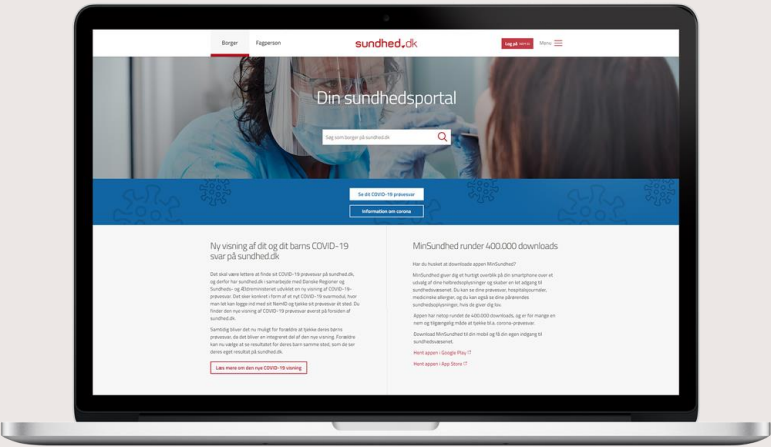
Borger Fagperson

sundhed.dk

Log på Menu

Din sundhedsportal

Søg som borger på sundhed.dk

Se dit COVID-19 prøvesvar

Information om corona

Ny visning af dit og dit barns COVID-19 svar på sundhed.dk

Det skal være lettere at finde sit COVID-19 prøvesvar på sundhed.dk, og derfor har sundhed.dk i samarbejde med Danske Regioner og Sundheds- og Ældreministeriet udviklet en ny visning af COVID-19-prøvesvar. Det sker konkret i form af et nyt COVID-19 svarmodul, hvor man let kan logge ind med sit NemID og tjekke sit prøvesvar ét sted. Du finder den nye visning af COVID-19 prøvesvar øverst på forsiden af sundhed.dk.

Samtidig bliver det nu muligt for forældre at tjekke deres barns prøvesvar, da det bliver en integreret del af den nye visning. Forældre kan nu vælge at se resultatet for sig selv og deres barn samme sted, som de ser deres eget resultat på sundhed.dk.

Læs mere om den nye COVID-19 visning

MinSundhed runder 400.000 downloads

Har du husket at downloade appen MinSundhed?

MinSundhed giver dig et hurtigt overblik på din smartphone over et udvalg af dine helbredsoplysninger og skaber en let adgang til sundhedsvæsenet. Du kan se dine prøvesvar, hospitalsjournaler, medicinske allergier, og du kan også se dine pårørendes sundhedsoplysninger, hvis de giver dig lov.

Appen har netop rundet de 400.000 downloads, og er for mange en nem og tilgængelig måde at tjekke bl.a. corona-prøvesvar.

Download MinSundhed til din mobil og få din egen indgang til sundhedsvæsenet.

Hent appen i Google Play

Hent appen i App Store